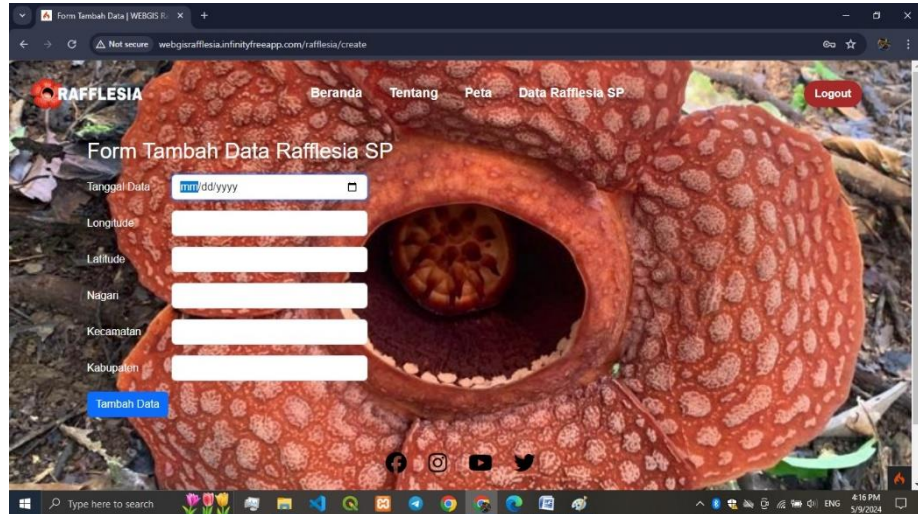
Form Tambah Data | WEBGIS R

Not secure webgisrafflesia.infinityfreeapp.com/rafflesia/create

RAFFLESIA

Beranda Tentang Peta Data Rafflesia SP

Logout

Form Tambah Data Rafflesia SP

Tanggal Data mm/dd/yyyy

Longitude

Latitude

Nagari

Kecamatan

Kabupaten

Tambah Data

Type here to search

ENG 4:16 PM 5/9/2024